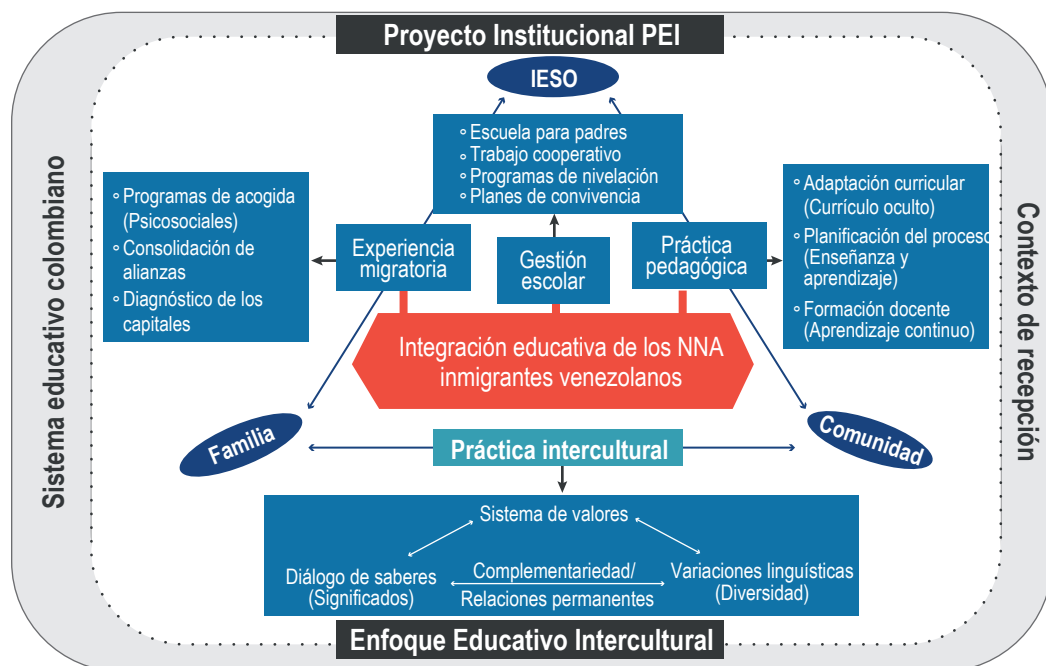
Proyecto Institucional PEI

IESO

Sistema educativo colombiano

Contexto de recepción

◦ Escuela para padres
◦ Trabajo cooperativo
◦ Programas de nivelación
◦ Planes de convivencia

◦ Programas de acogida (Psicosociales)
◦ Consolidación de alianzas
◦ Diagnóstico de los capitales

◦ Adaptación curricular (Currículo oculto)
◦ Planificación del proceso (Enseñanza y aprendizaje)
◦ Formación docente (Aprendizaje continuo)

Experiencia migratoria

Gestión escolar

Práctica pedagógica

Integración educativa de los NNA inmigrantes venezolanos

Familia

Práctica intercultural

Comunidad

Sistema de valores

Diálogo de saberes (Significados)

Complementariedad/ Relaciones permanentes

Variaciones linguísticas (Diversidad)

Enfoque Educativo Intercultural